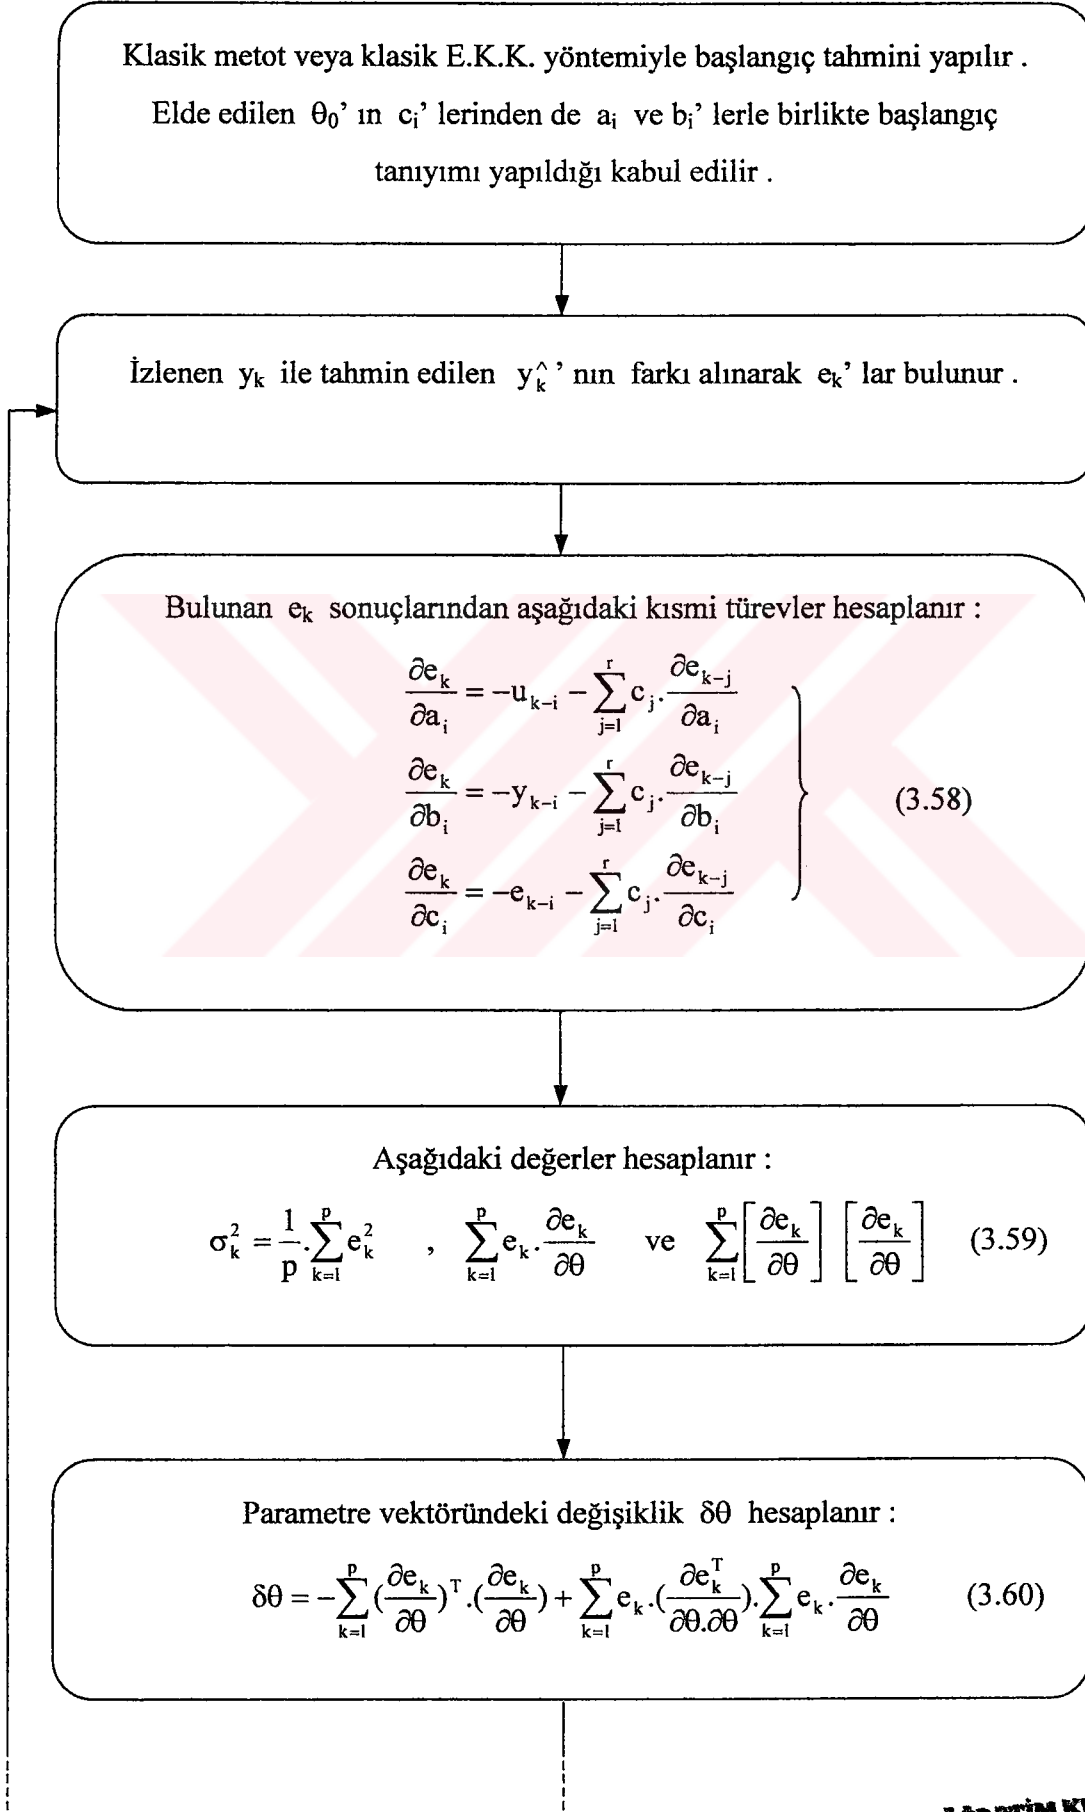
Klasik metot veya klasik E.K.K. yöntemiyle başlangıç tahmini yapılır . Elde edilen $\theta_0$' ın $c_i$' lerinden de $a_i$ ve $b_i$' lerle birlikte başlangıç tanıyımı yapıldığı kabul edilir .

İzlenen $y_k$ ile tahmin edilen $y_k^{\wedge}$' nın farkı alınarak $e_k$' lar bulunur .

Bulunan $e_k$ sonuçlarından aşağıdaki kısmi türevler hesaplanır :

$$\left.\begin{aligned}\frac{\partial e_k}{\partial a_i} &= -u_{k-i} - \sum_{j=1}^{r} c_j.\frac{\partial e_{k-j}}{\partial a_i}\\ \frac{\partial e_k}{\partial b_i} &= -y_{k-i} - \sum_{j=1}^{r} c_j.\frac{\partial e_{k-j}}{\partial b_i}\\ \frac{\partial e_k}{\partial c_i} &= -e_{k-i} - \sum_{j=1}^{r} c_j.\frac{\partial e_{k-j}}{\partial c_i}\end{aligned}\right\} \quad (3.58)$$

Aşağıdaki değerler hesaplanır :

$\sigma_k^2 = \frac{1}{p}.\sum_{k=1}^{p} e_k^2$ , $\sum_{k=1}^{p} e_k.\frac{\partial e_k}{\partial \theta}$ ve $\sum_{k=1}^{p}\left[\frac{\partial e_k}{\partial \theta}\right]\left[\frac{\partial e_k}{\partial \theta}\right]$ (3.59)

Parametre vektöründeki değişiklik $\delta\theta$ hesaplanır :

$\delta\theta = -\sum_{k=1}^{p}(\frac{\partial e_k}{\partial \theta})^T.(\frac{\partial e_k}{\partial \theta}) + \sum_{k=1}^{p} e_k.(\frac{\partial e_k^T}{\partial \theta.\partial \theta}).\sum_{k=1}^{p} e_k.\frac{\partial e_k}{\partial \theta}$ (3.60)

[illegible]